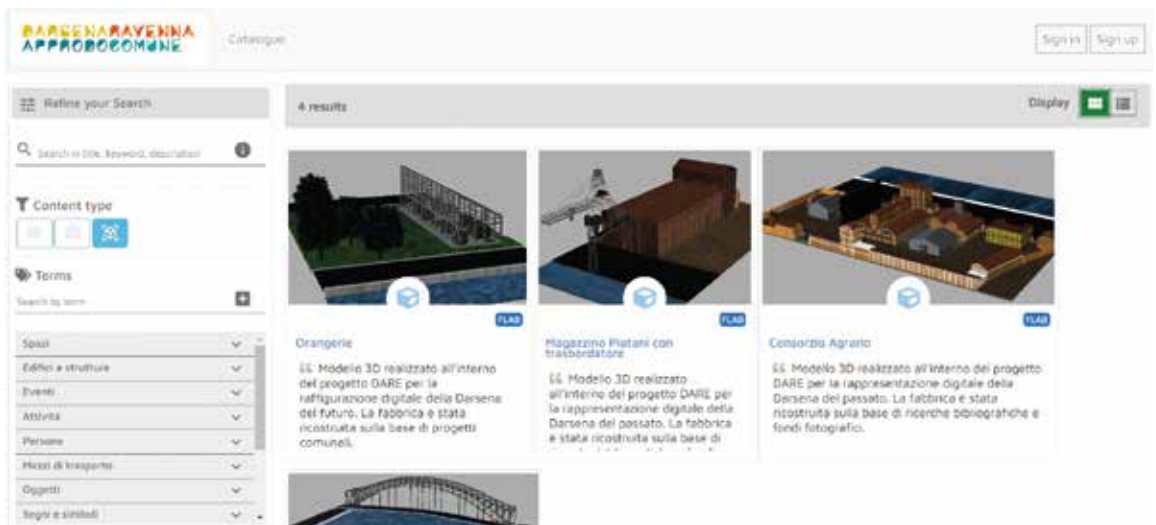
DARSENARAVENNA APPRODOCOMUNE

Catalogue

Sign in | Sign up

Refine your Search

4 results

Display

Search in title, keyword, description

Content type

Terms

Search by term

Spazi

Edifici e strutture

Eventi

Attività

Persone

Mezzi di trasporto

Oggetti

Segni e simboli

FLAB

Orangerie

“ Modello 3D realizzato all'interno del progetto DARE per la raffigurazione digitale della Darsena del futuro. La fabbrica è stata ricostruita sulla base di progetti comunali.

FLAB

Magazzino Platani con trasbordatore

“ Modello 3D realizzato all'interno del progetto DARE per la rappresentazione digitale della Darsena del passato. La fabbrica è stata ricostruita sulla base di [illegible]

FLAB

Consorzio Agrario

“ Modello 3D realizzato all'interno del progetto DARE per la rappresentazione digitale della Darsena del passato. La fabbrica è stata ricostruita sulla base di ricerche bibliografiche e fondi fotografici.